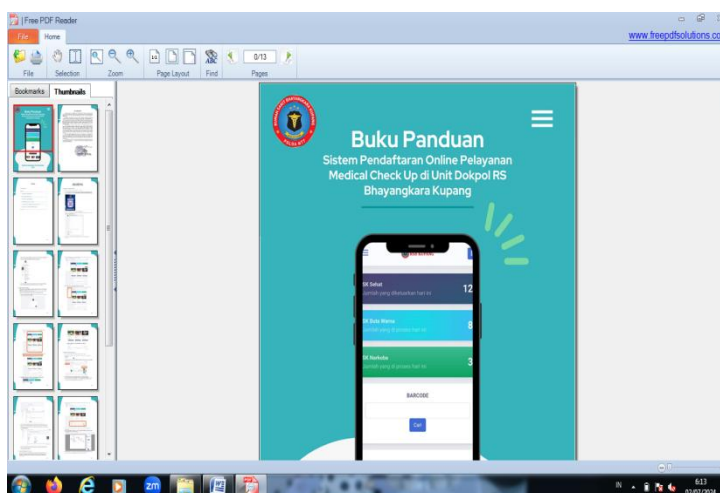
| Free PDF Reader

File Home

www.freepdfsolutions.co

File Selection Zoom Page Layout Find Pages

0/13

Bookmarks Thumbnails

Buku Panduan

Sistem Pendaftaran Online Pelayanan Medical Check Up di Unit Dokpol RS Bhayangkara Kupang

SK Sehat
Jumlah yang diterbitkan hari ini
12

SK Bebas Narkoba
Jumlah yang di proses hari ini
8

SK Narkoba
Jumlah yang di proses hari ini
3

BARCODE

Cari

IN 6:13